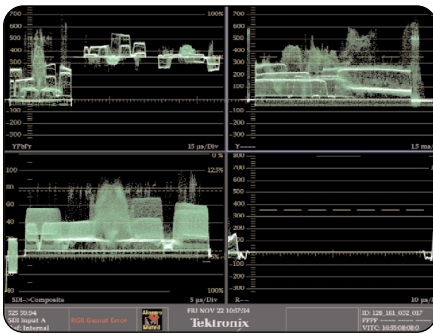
700
600
500
400
300
200
100
0
-100
-200
-300
100%
YPbPr
15 µs/Div
700
600
500
400
300
200
100
0
-100
-200
-300
100%
Y
1.5 ms/
0 %
123%
100
80
60
40
20
0
-20
-40
SDI->Composite
5 µs/Div
800
700
600
500
400
300
200
100
0
-100
-200
R
10 µs/
525 59.94
SDI Input A
Ref: Internal
RGB Gamut Error
FRI NOV 22 10:07:34
Tektronix
ID: 128_181_032_017
FFFF
VITC: 16:55:08:08:0